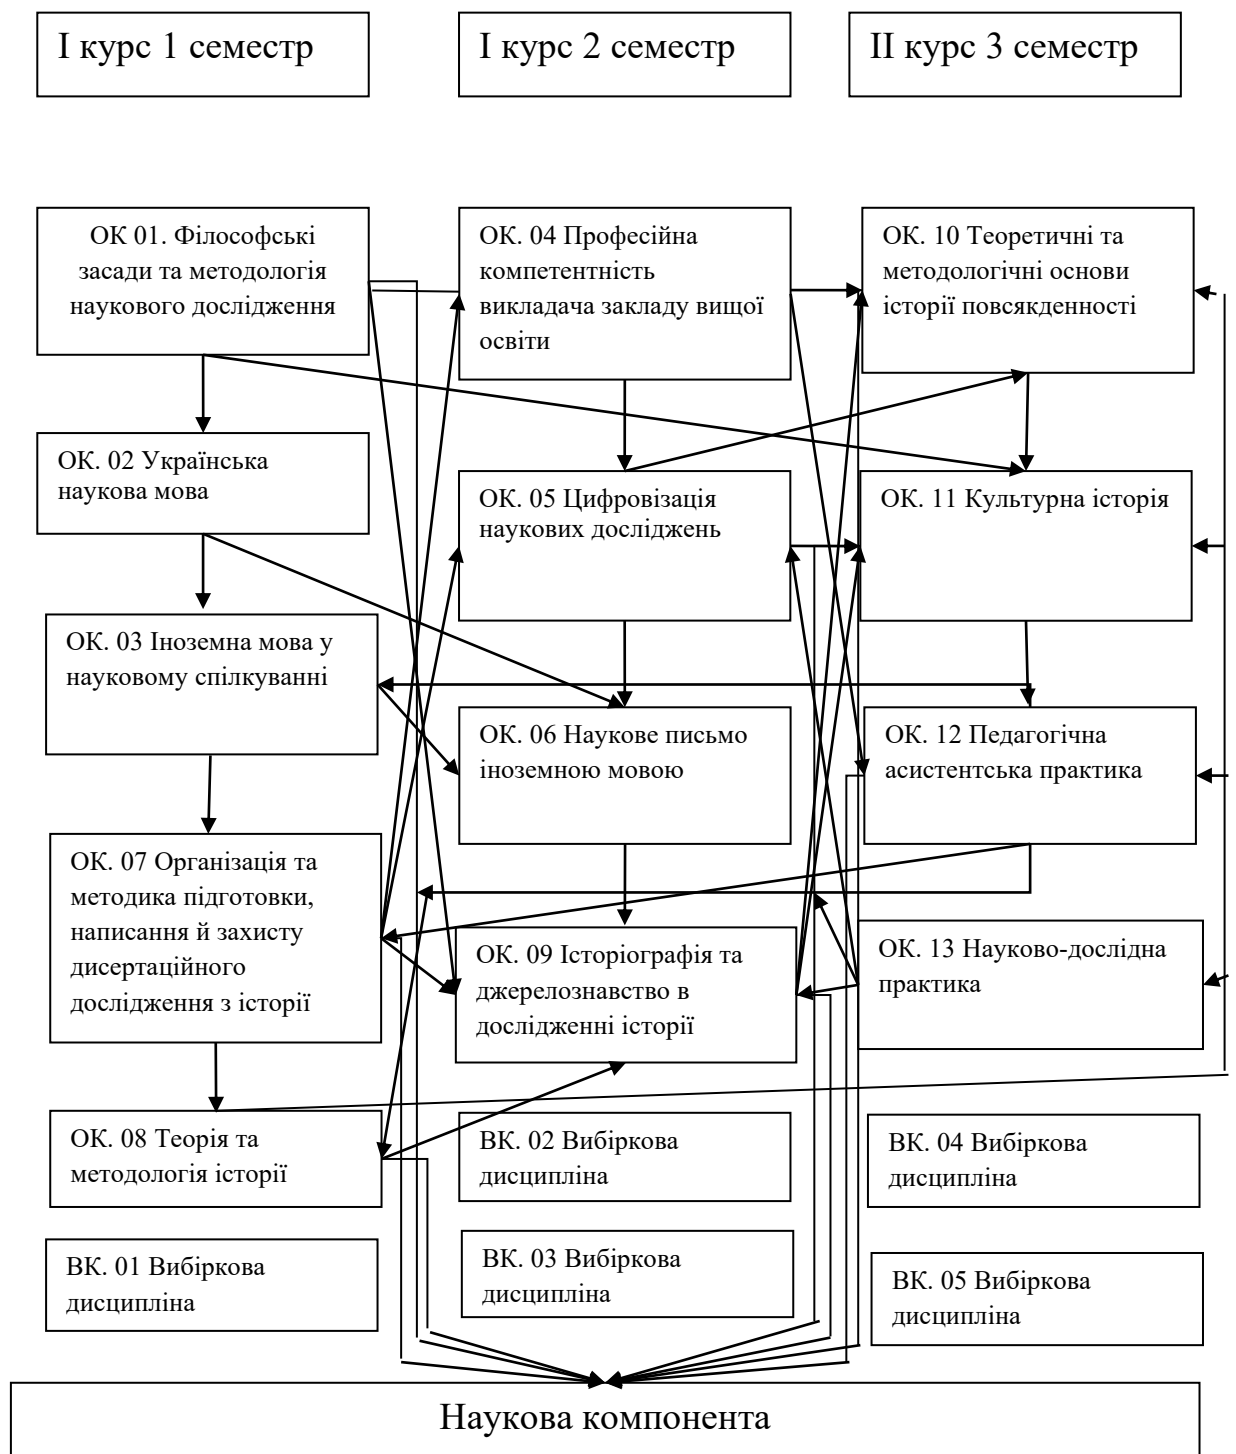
I курс 1 семестр

I курс 2 семестр

II курс 3 семестр

ОК 01. Філософські засади та методологія наукового дослідження

ОК. 02 Українська наукова мова

ОК. 03 Іноземна мова у науковому спілкуванні

ОК. 07 Організація та методика підготовки, написання й захисту дисертаційного дослідження з історії

ОК. 08 Теорія та методологія історії

ВК. 01 Вибіркова дисципліна

ОК. 04 Професійна компетентність викладача закладу вищої освіти

ОК. 05 Цифровізація наукових досліджень

ОК. 06 Наукове письмо іноземною мовою

ОК. 09 Історіографія та джерелознавство в дослідженні історії

ВК. 02 Вибіркова дисципліна

ВК. 03 Вибіркова дисципліна

ОК. 10 Теоретичні та методологічні основи історії повсякденності

ОК. 11 Культурна історія

ОК. 12 Педагогічна асистентська практика

ОК. 13 Науково-дослідна практика

ВК. 04 Вибіркова дисципліна

ВК. 05 Вибіркова дисципліна

Наукова компонента